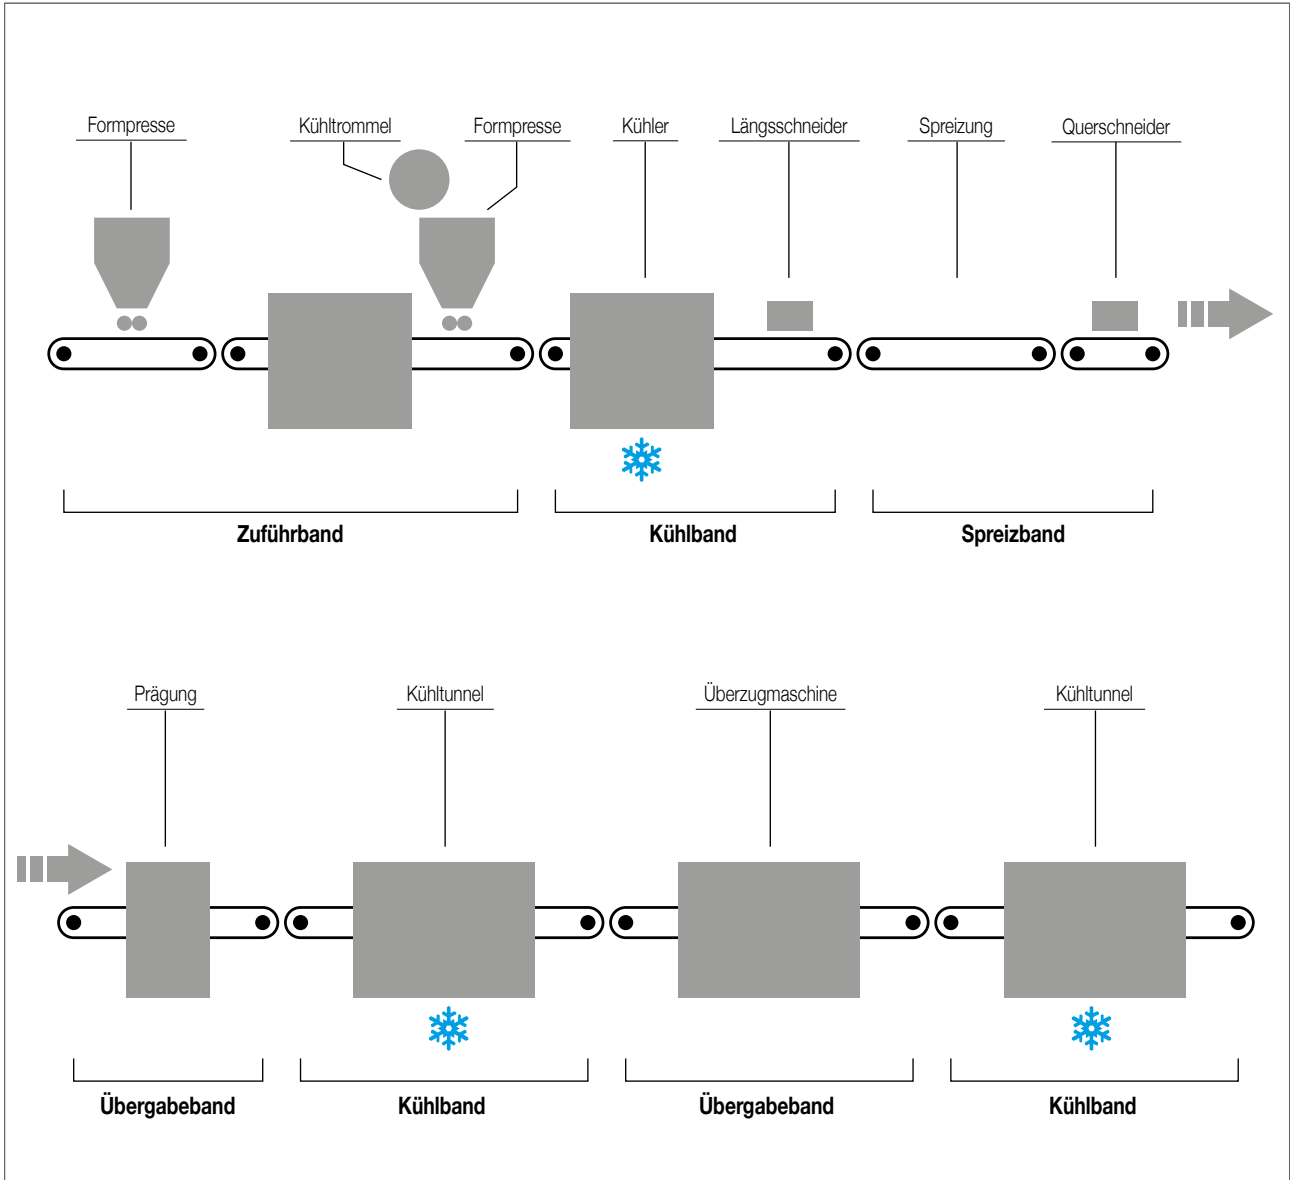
Formpresse

Kühltrommel

Formpresse

Kühler

Längsschneider

Spreizung

Querschneider

Zuführband

Kühlband

Spreizband

Prägung

Kühltunnel

Überzugmaschine

Kühltunnel

Übergabeband

Kühlband

Übergabeband

Kühlband